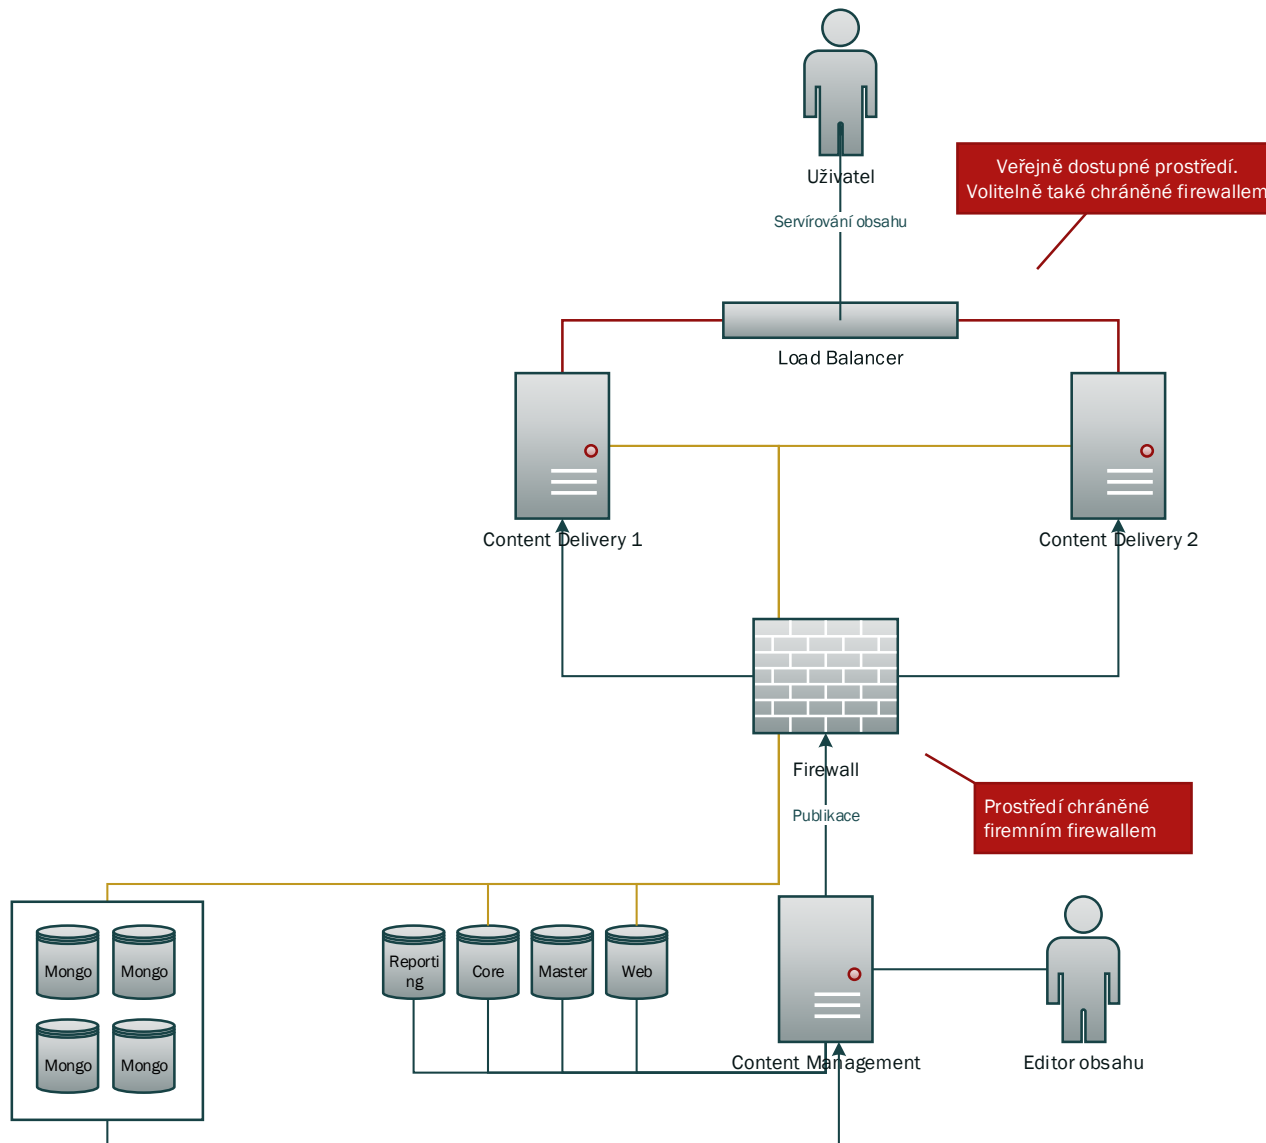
Uživatel

Veřejně dostupné prostředí. Volitelně také chráněné firewallem

Servírování obsahu

Load Balancer

Content Delivery 1

Content Delivery 2

Firewall

Publikace

Prostředí chráněné firemním firewallem

Mongo

Mongo

Mongo

Mongo

Reporti ng

Core

Master

Web

Content Management

Editor obsahu